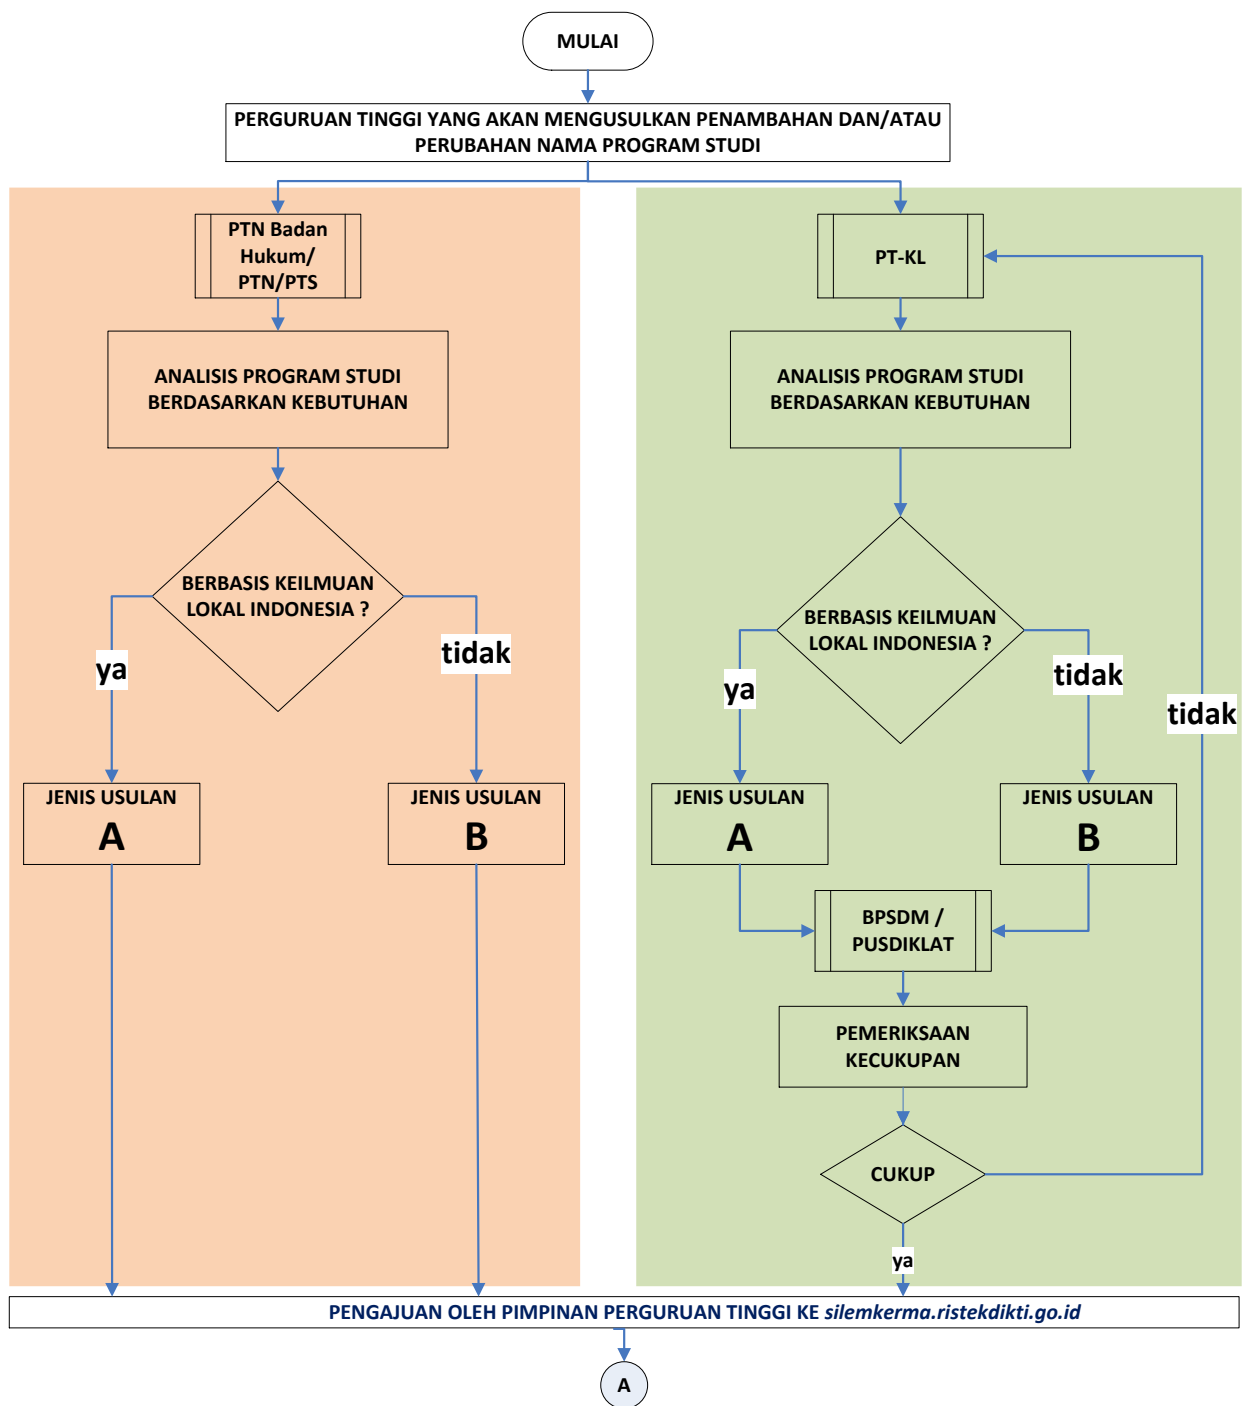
MULAI

PERGURUAN TINGGI YANG AKAN MENGUSULKAN PENAMBAHAN DAN/ATAU PERUBAHAN NAMA PROGRAM STUDI

PTN Badan Hukum/ PTN/PTS

ANALISIS PROGRAM STUDI BERDASARKAN KEBUTUHAN

BERBASIS KEILMUAN LOKAL INDONESIA ?

ya

tidak

JENIS USULAN
A

JENIS USULAN
B

PT-KL

ANALISIS PROGRAM STUDI BERDASARKAN KEBUTUHAN

BERBASIS KEILMUAN LOKAL INDONESIA ?

ya

tidak

tidak

JENIS USULAN
A

JENIS USULAN
B

BPSDM / PUSDIKLAT

PEMERIKSAAN KECUKUPAN

CUKUP

ya

PENGAJUAN OLEH PIMPINAN PERGURUAN TINGGI KE *silemkerma.ristekdikti.go.id*

A